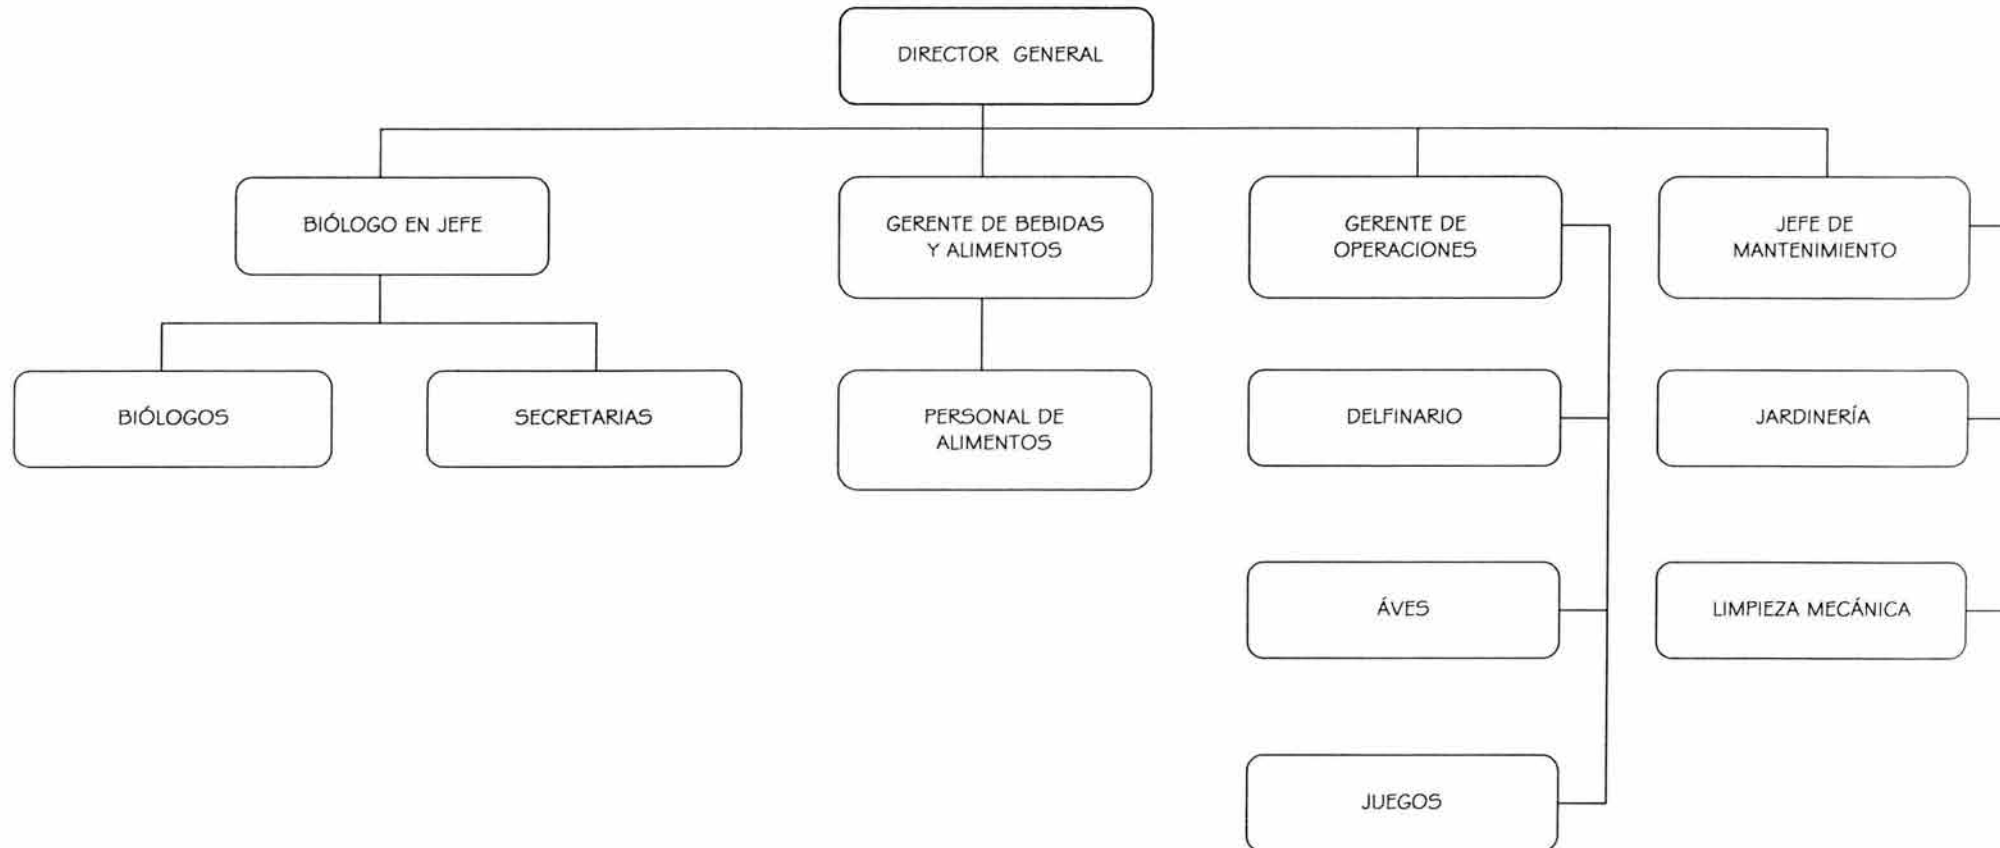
DIRECTOR GENERAL

BIÓLOGO EN JEFE

GERENTE DE BEBIDAS Y ALIMENTOS

GERENTE DE OPERACIONES

JEFE DE MANTENIMIENTO

BIÓLOGOS

SECRETARIAS

PERSONAL DE ALIMENTOS

DELFINARIO

JARDINERÍA

ÁVES

LIMPIEZA MECÁNICA

JUEGOS